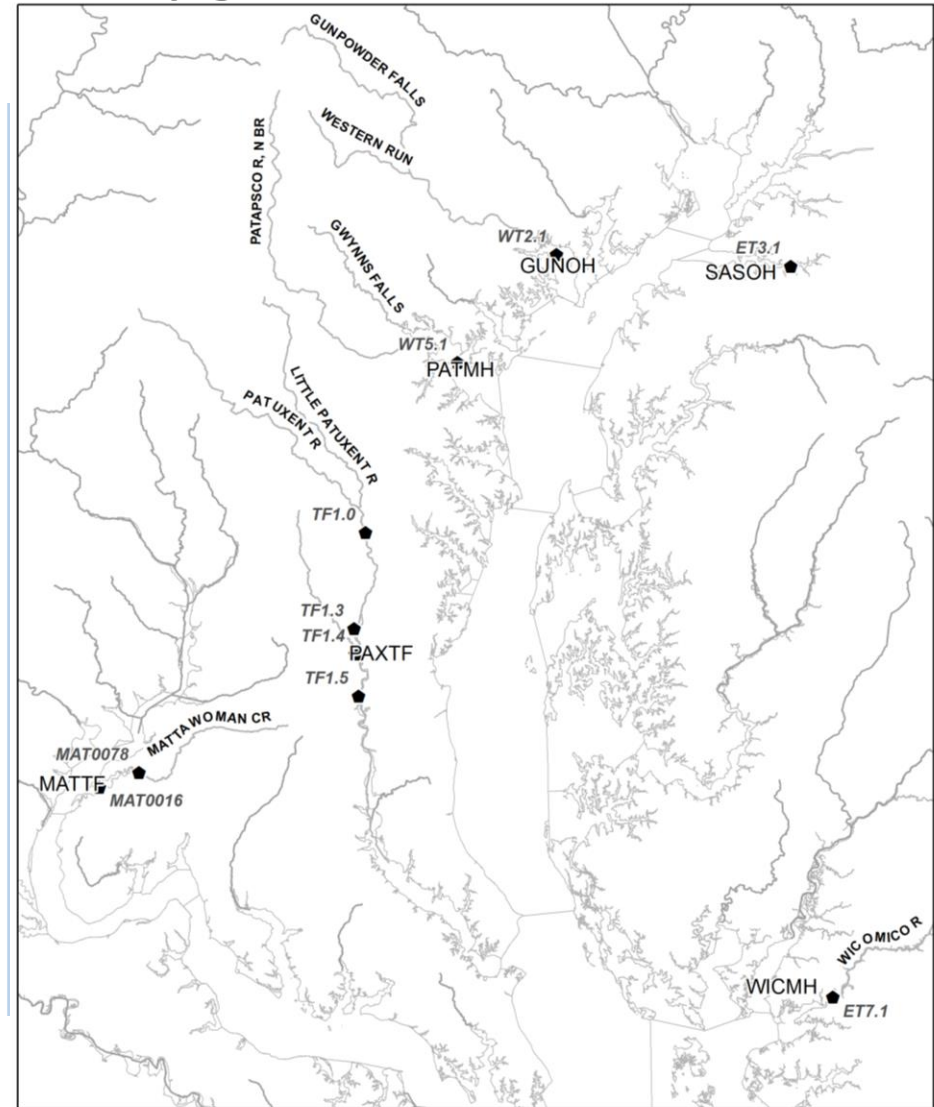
GUNPOWDER FALLS
WESTERN RUN
PATAPSCO R, N BR
GWYNNS FALLS
WT2.1
GUNOH
ET3.1
SASOH
WT5.1
PATMH
LITTLE PATUXENT R
PATUXENT R
TF1.0
TF1.3
TF1.4
PAXTF
TF1.5
MATTAWOMAN CR
MAT0078
MATTF
MAT0016
WICOMICO R
WICMH
ET7.1